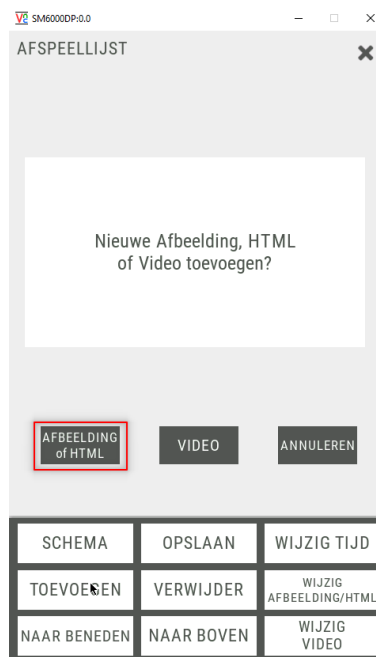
SM6000DP:0.0

AFSPEELLIJST

Nieuwe Afbeelding, HTML of Video toevoegen?

AFBEELDING of HTML

VIDEO

ANNULEREN

SCHEMA

OPSLAAN

WIJZIG TIJD

TOEVOEGEN

VERWIJDER

WIJZIG AFBEELDING/HTML

NAAR BENEDEN

NAAR BOVEN

WIJZIG VIDEO